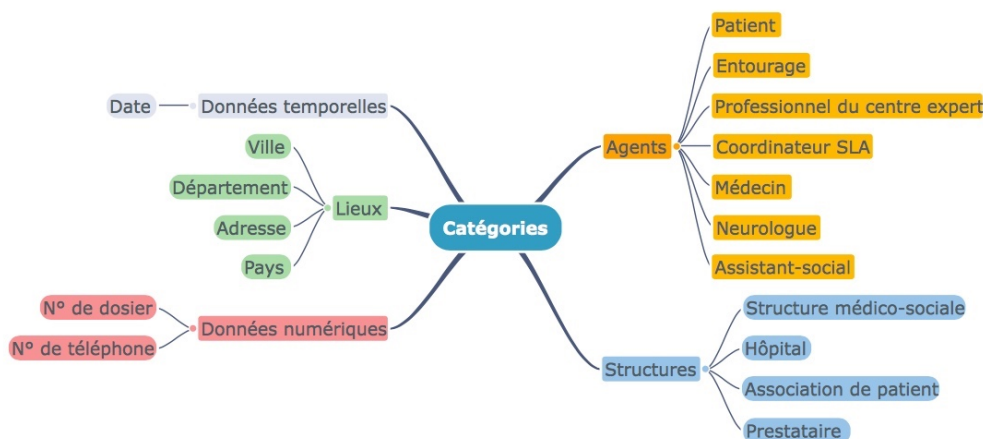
Catégories

Données temporelles
Date

Lieux
Ville
Département
Adresse
Pays

Données numériques
N° de dosier
N° de téléphone

Agents
Patient
Entourage
Professionnel du centre expert
Coordinateur SLA
Médecin
Neurologue
Assistant-social

Structures
Structure médico-sociale
Hôpital
Association de patient
Prestataire